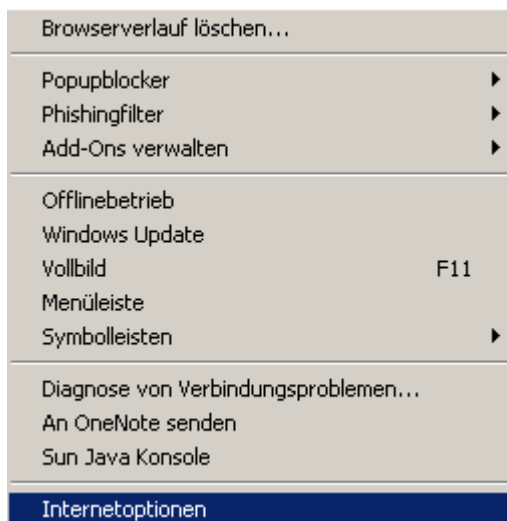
Browserverlauf löschen...

Popupblocker
Phishingfilter
Add-Ons verwalten

Offlinebetrieb
Windows Update
Vollbild F11
Menüleiste
Symbolleisten

Diagnose von Verbindungsproblemen...
An OneNote senden
Sun Java Konsole

Internetoptionen